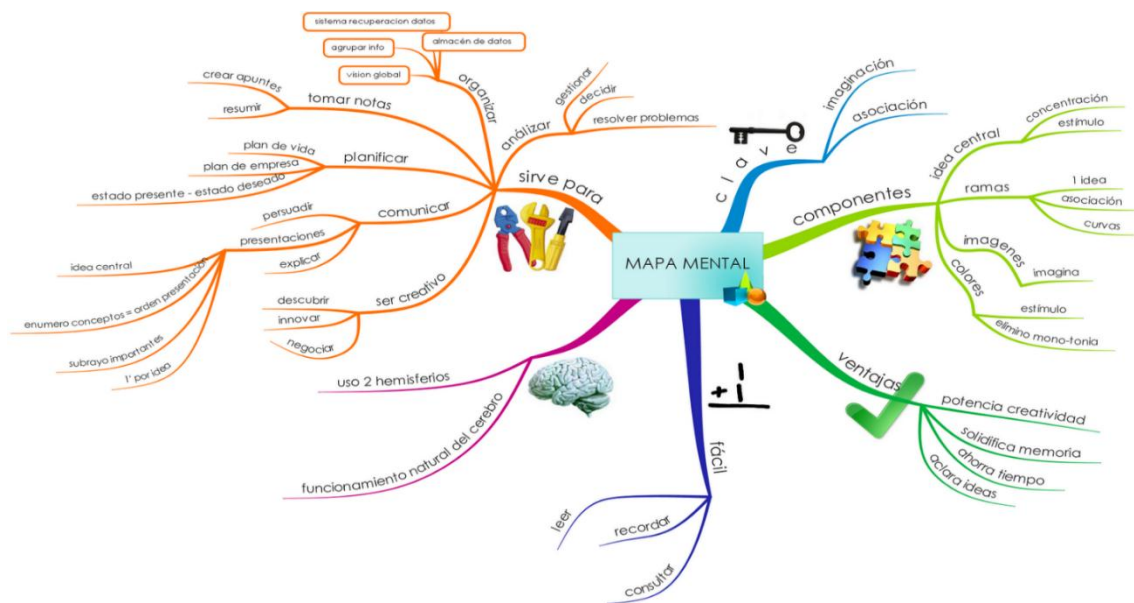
MAPA MENTAL

sirve para
organizar
sistema recuperacion datos
almacén de datos
agrupar info
vision global
analizar
gestionar
decidir
resolver problemas
tomar notas
crear apuntes
resumir
planificar
plan de vida
plan de empresa
estado presente - estado deseado
comunicar
persuadir
presentaciones
explicar
idea central
enumero conceptos = orden presentación
subrayo importantes
1' por idea
ser creativo
descubrir
innovar
negociar

clave
imaginación
asociación

componentes
idea central
concentración
estímulo
ramas
1 idea
asociación
curvas
imagenes
imagina
colores
estímulo
elimino mono-tonia

ventajas
potencia creatividad
solidifica memoria
ahorra tiempo
aclara ideas

fácil
leer
recordar
consultar

+ -

uso 2 hemisferios
funcionamiento natural del cerebro